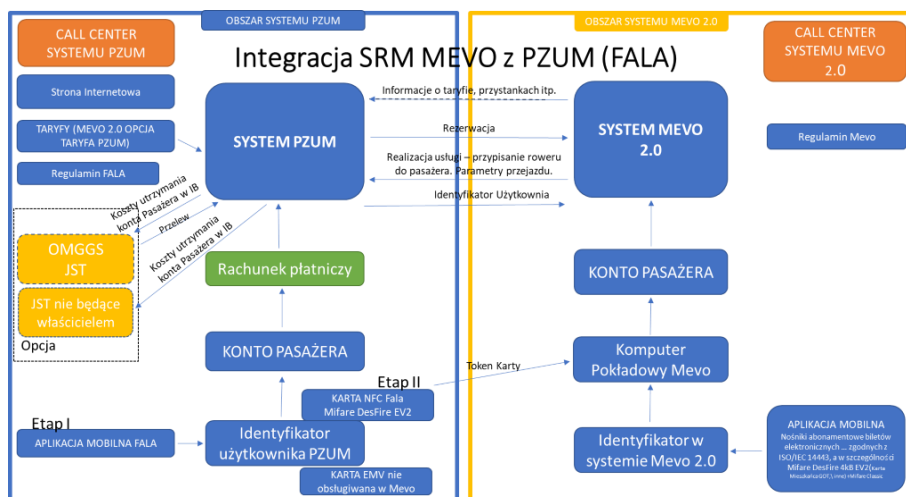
OBSZAR SYSTEMU PZUM

OBSZAR SYSTEMU MEVO 2.0

CALL CENTER SYSTEMU PZUM

Integracja SRM MEVO z PZUM (FALA)

CALL CENTER SYSTEMU MEVO 2.0

Strona Internetowa

TARYFY (MEVO 2.0 OPCJA TARYFA PZUM)

Regulamin FALA

SYSTEM PZUM

Informacje o taryfie, przystankach itp.

Rezerwacja

Realizacja usługi – przypisanie roweru do pasażera. Parametry przejazdu.

Identyfikator Użytkownia

SYSTEM MEVO 2.0

Regulamin Mevo

Koszty utrzymania konta Pasażera w IB

Przelew

Koszty utrzymania konta Pasażera w IB

OMGGS JST

JST nie będące właścicielem

Opcja

Rachunek płatniczy

KONTO PASAŻERA

KONTO PASAŻERA

Token Karty

Komputer Pokładowy Mevo

Etap II

KARTA NFC Fala Mifare DesFire EV2

Etap I

APLIKACJA MOBILNA FALA

Identyfikator użytkownika PZUM

KARTA EMV nie obsługiwana w Mevo

Identyfikator w systemie Mevo 2.0

APLIKACJA MOBILNA

Nośniki abonamentowe biletów elektronicznych … zgodnych z ISO/IEC 14443, a w szczególności Mifare DesFire 4k8 EV2(karta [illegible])